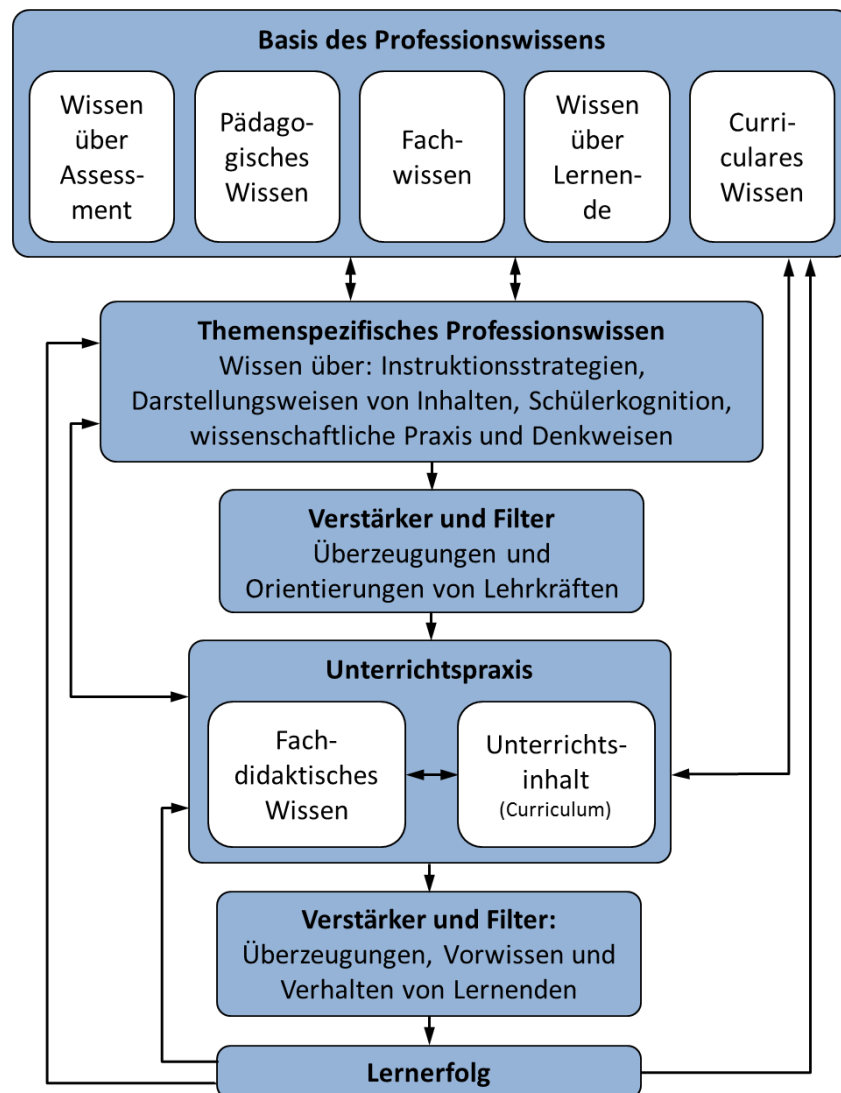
**Basis des Professionswissens**

Wissen über Assessment

Pädagogisches Wissen

Fachwissen

Wissen über Lernende

Curriculares Wissen

**Themenspezifisches Professionswissen**
Wissen über: Instruktionsstrategien, Darstellungsweisen von Inhalten, Schülerkognition, wissenschaftliche Praxis und Denkweisen

**Verstärker und Filter**
Überzeugungen und Orientierungen von Lehrkräften

**Unterrichtspraxis**

Fachdidaktisches Wissen

Unterrichtsinhalt
(Curriculum)

**Verstärker und Filter:**
Überzeugungen, Vorwissen und Verhalten von Lernenden

**Lernerfolg**